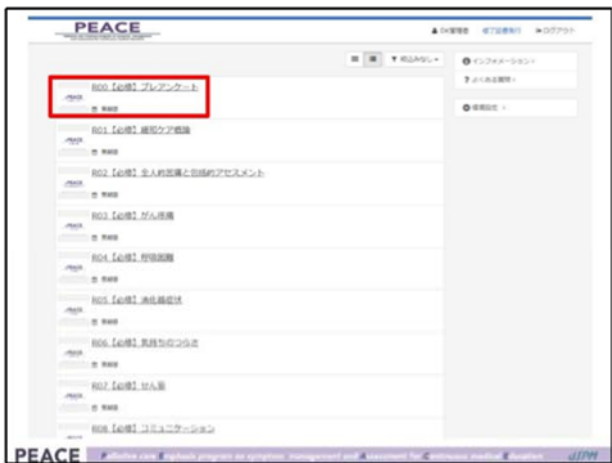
PEACE

DX管理者　修了証書発行　ログアウト

絞込みなし

インフォメーション

よくある質問

環境設定

R00【必修】プレアンケート

未修了

R01【必修】緩和ケア概論

未修了

R02【必修】全人的苦痛と包括的アセスメント

未修了

R03【必修】がん疼痛

未修了

R04【必修】呼吸困難

未修了

R05【必修】消化器症状

未修了

R06【必修】気持ちのつらさ

未修了

R07【必修】せん妄

未修了

R08【必修】コミュニケーション

PEACE　Palliative care Emphasis program on symptom management and Assessment for Continuous medical Education　JSPM